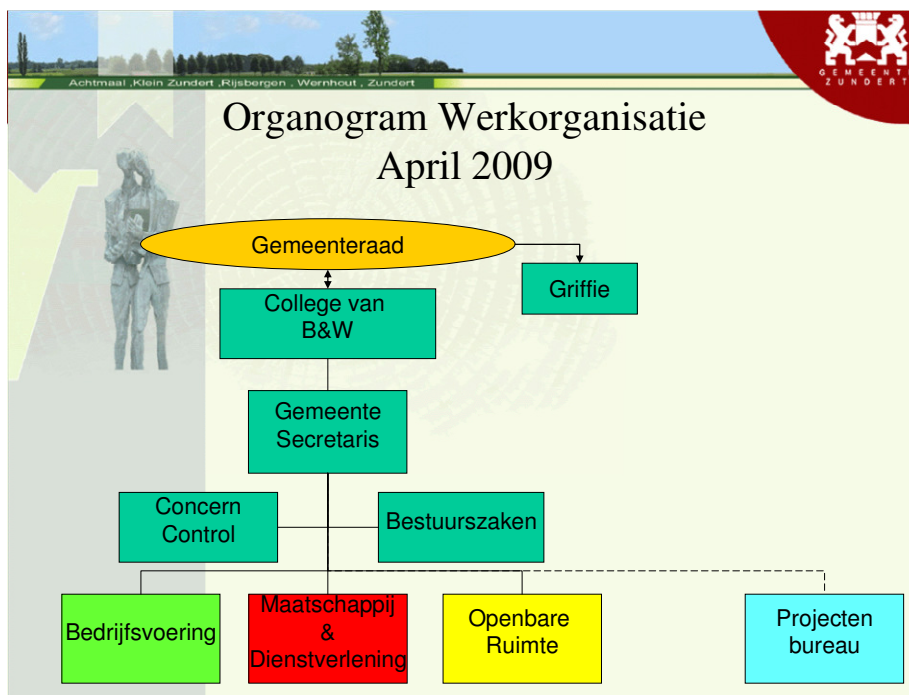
Achtmaal ,Klein Zundert ,Rijsbergen , Wernhout , Zundert

GEMEENTE ZUNDERT

Organogram Werkorganisatie
April 2009

Gemeenteraad

Griffie

College van B&W

Gemeente Secretaris

Concern Control

Bestuurszaken

Bedrijfsvoering

Maatschappij & Dienstverlening

Openbare Ruimte

Projecten bureau